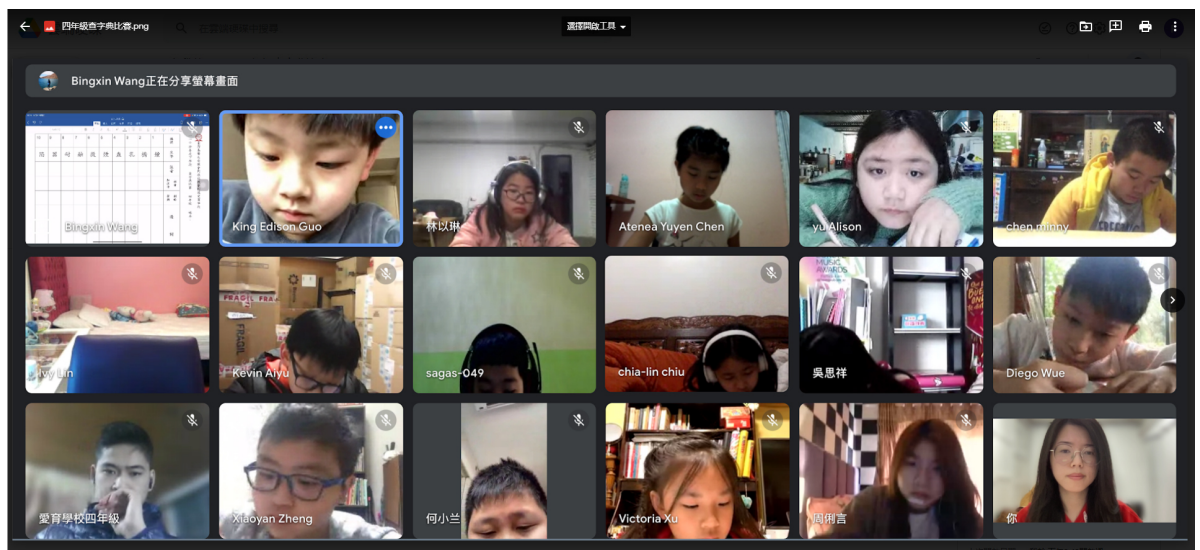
四年級查字典比賽.png

選擇開啟工具

Bingxin Wang正在分享螢幕畫面

Bingxin Wang

King Edison Guo

林以琳

Atenea Yuyen Chen

yu Alison

chen minny

Ivy Lin

Kevin Aiyu

sagas-049

chia-lin chiu

吳思祥

Diego Wue

愛育學校四年級

Xiaoyan Zheng

何小兰

Victoria Xu

周俐言

你